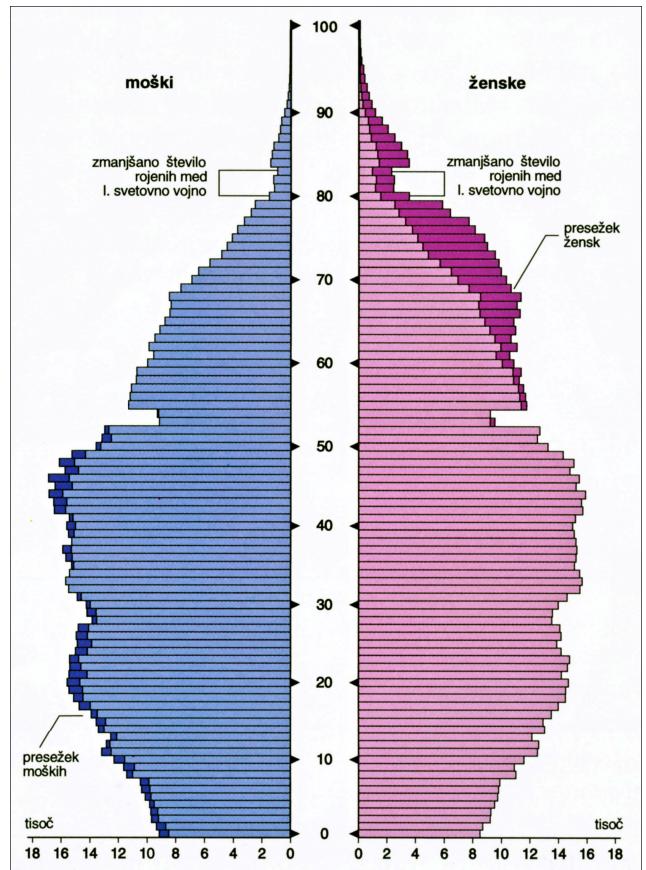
moški

ženske

100

90

80

70

60

50

40

30

20

10

0

zmanjšano število rojenih med I. svetovno vojno

zmanjšano število rojenih med I. svetovno vojno

presežek žensk

presežek moških

tisoč

tisoč

18 16 14 12 10 8 6 4 2 0

0 2 4 6 8 10 12 14 16 18